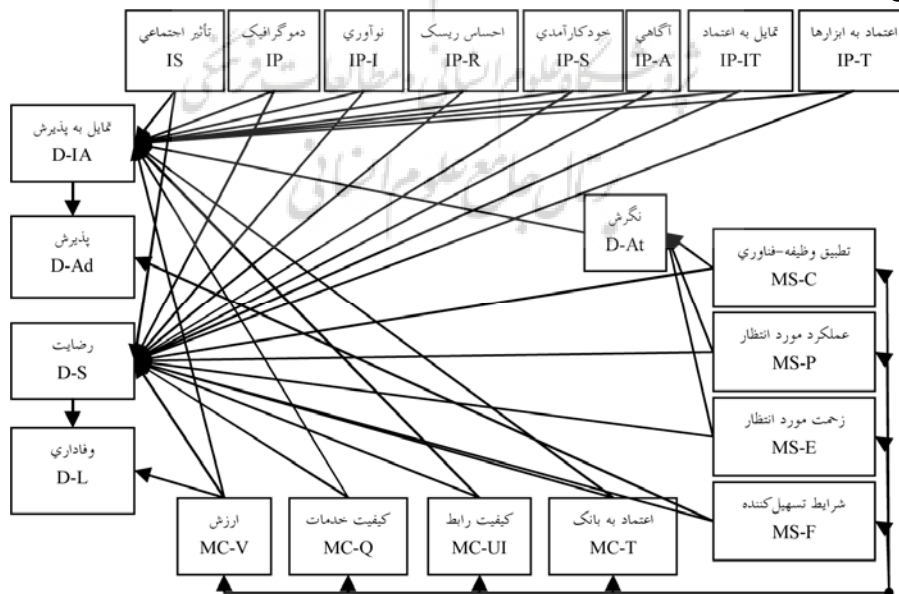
اعتماد به ابزارها
IP-T

تمایل به اعتماد
IP-IT

آگاهي
IP-A

خودكارآمدي
IP-S

احساس ريسک
IP-R

نوآوري
IP-I

دموگرافیک
IP

تأثير اجتماعي
IS

تمایل به پذیرش
D-IA

پذیرش
D-Ad

رضایت
D-S

وفاداري
D-L

نگرش
D-At

تطبيق وظيفه-فناوري
MS-C

عملكرد مورد انتظار
MS-P

زحمت مورد انتظار
MS-E

شرایط تسهیل‌کننده
MS-F

اعتماد به بانک
MC-T

کیفیت رابط
MC-UI

کیفیت خدمات
MC-Q

ارزش
MC-V